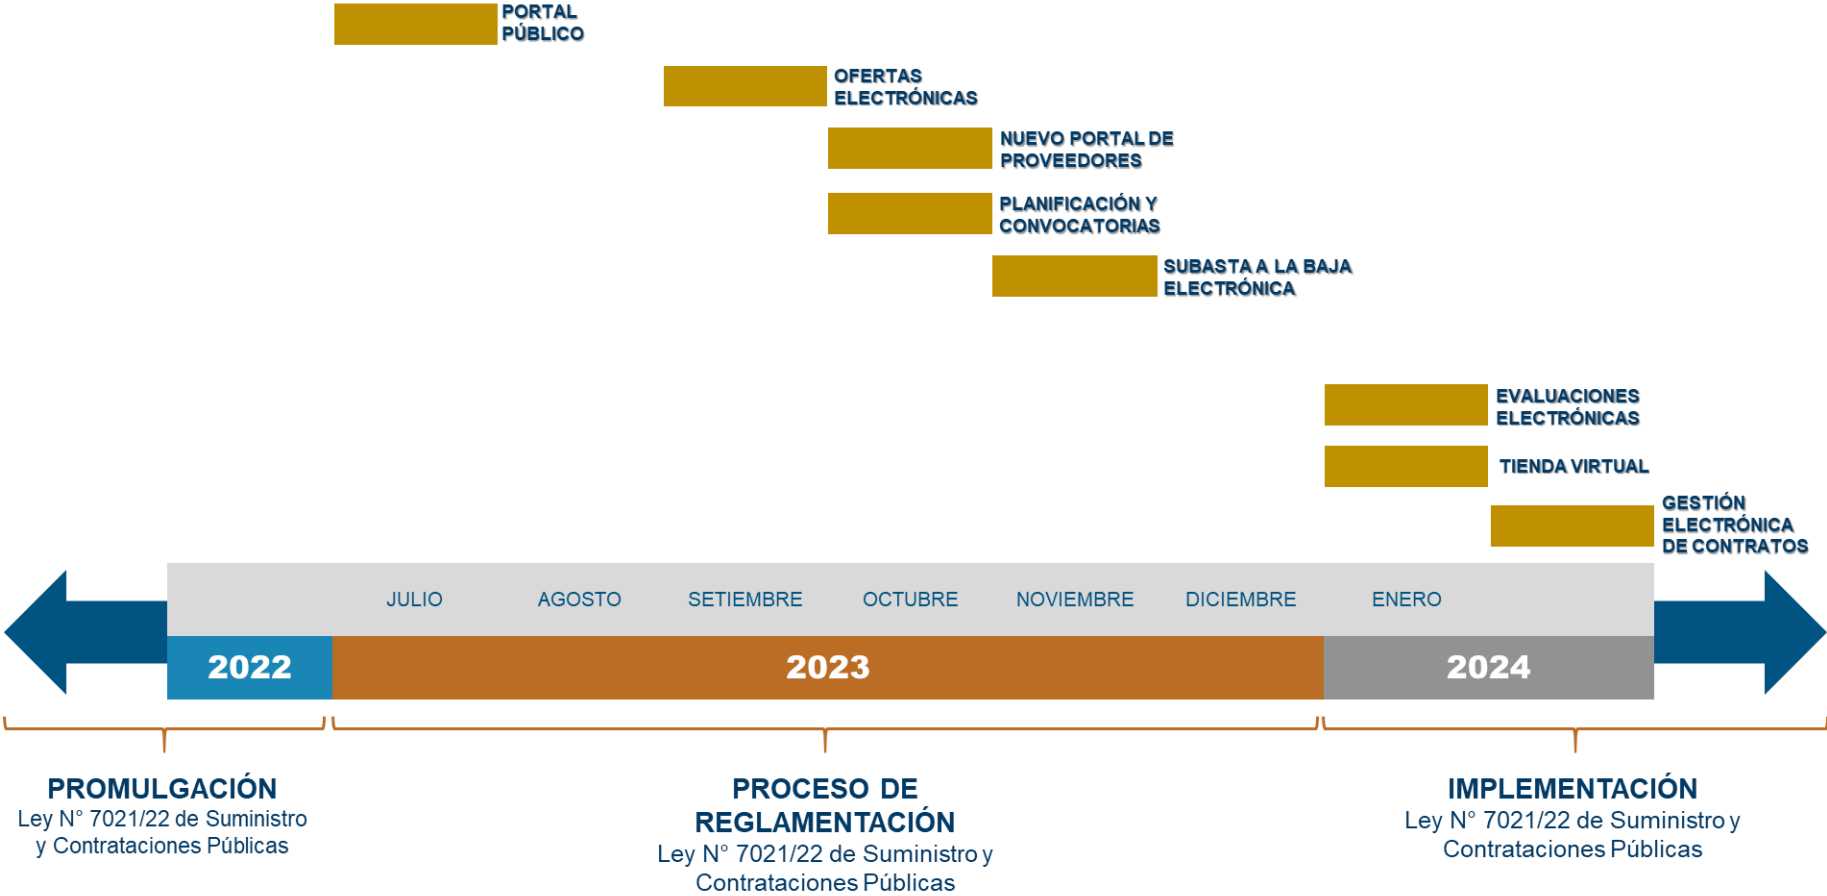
PORTAL PÚBLICO

OFERTAS ELECTRÓNICAS

NUEVO PORTAL DE PROVEEDORES

PLANIFICACIÓN Y CONVOCATORIAS

SUBASTA A LA BAJA ELECTRÓNICA

EVALUACIONES ELECTRÓNICAS

TIENDA VIRTUAL

GESTIÓN ELECTRÓNICA DE CONTRATOS

JULIO AGOSTO SETIEMBRE OCTUBRE NOVIEMBRE DICIEMBRE ENERO

2022 2023 2024

PROMULGACIÓN
Ley N° 7021/22 de Suministro y Contrataciones Públicas

PROCESO DE REGLAMENTACIÓN
Ley N° 7021/22 de Suministro y Contrataciones Públicas

IMPLEMENTACIÓN
Ley N° 7021/22 de Suministro y Contrataciones Públicas